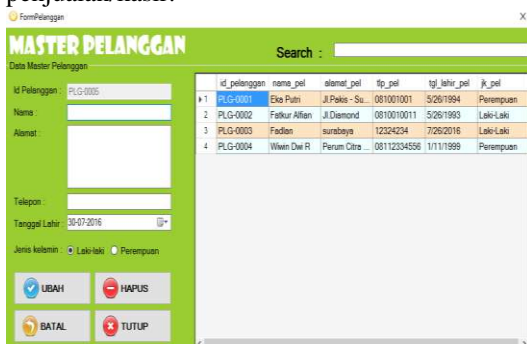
penjualan kasir.

FormPelanggan

X

MASTER PELANGGAN

Search :

Data Master Pelanggan

Id Pelanggan : PLG-0005

Nama :

Alamat :

Telepon :

Tanggal Lahir : 30-07-2016

Jenis kelamin : Laki-laki Perempuan

UBAH

HAPUS

BATAL

TUTUP

| | id_pelanggan | nama_pel | alamat_pel | tlp_pel | tgl_lahir_pel | jk_pel |
|---|---|---|---|---|---|---|
| 1 | PLG-0001 | Eka Putri | Jl.Pakis - Su... | 081001001 | 5/26/1994 | Perempuan |
| 2 | PLG-0002 | Fatkur Alfian | Jl.Diamond | 0810010011 | 5/26/1993 | Laki-Laki |
| 3 | PLG-0003 | Fadlan | surabaya | 12324234 | 7/26/2016 | Laki-Laki |
| 4 | PLG-0004 | Wiwin Dwi R | Perum Citra ... | 08112334556 | 1/11/1999 | Perempuan |